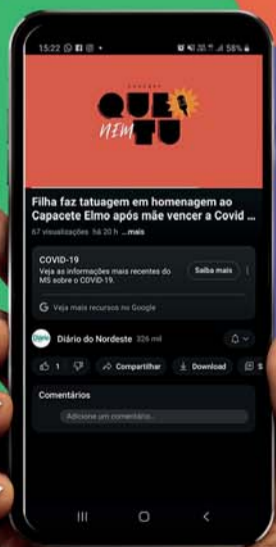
15:22 58%

PODCAST
QUEM NEM TU

Filha faz tatuagem em homenagem ao Capacete Elmo após mãe vencer a Covid ...

67 visualizações há 20 h ...mais

COVID-19
Veja as informações mais recentes do MS sobre o COVID-19.
Saiba mais

Veja mais recursos no Google

Diário
Diário do Nordeste 326 mil

1 Compartilhar Download S

Comentários
Adicione um comentário...